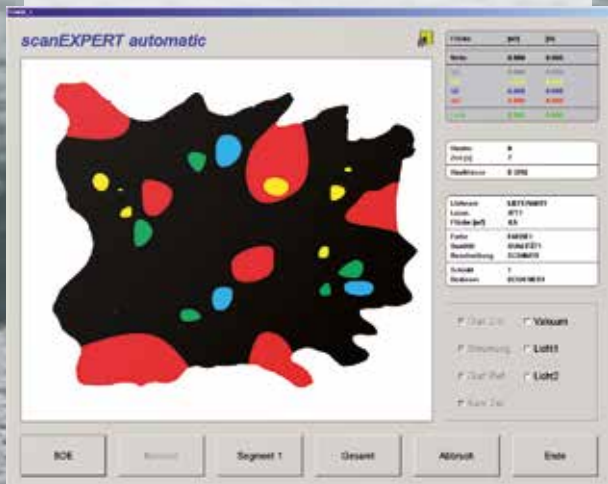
scanEXPERT automatic

| Fläche | [m²] | [%] |
|---|---|---|
| Netto | 0.000 | 0.000 |
| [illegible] | 0.000 | 0.000 |
| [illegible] | 0.000 | 0.000 |
| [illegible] | 0.000 | 0.000 |
| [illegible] | 0.000 | 0.000 |
| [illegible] | 0.000 | 0.000 |

Häute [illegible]
Zeit [s] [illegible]
Haut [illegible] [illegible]

Lieferant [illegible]
Leder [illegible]
Fläche [m²] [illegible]
Farbe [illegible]
Qualität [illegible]
Beschreibung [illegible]
Schicht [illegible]
Bediener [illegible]

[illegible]
Vakuum
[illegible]
Licht1
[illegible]
Licht2
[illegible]

SOE
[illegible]
Segment 1
Gesamt
Abbruch
Ende